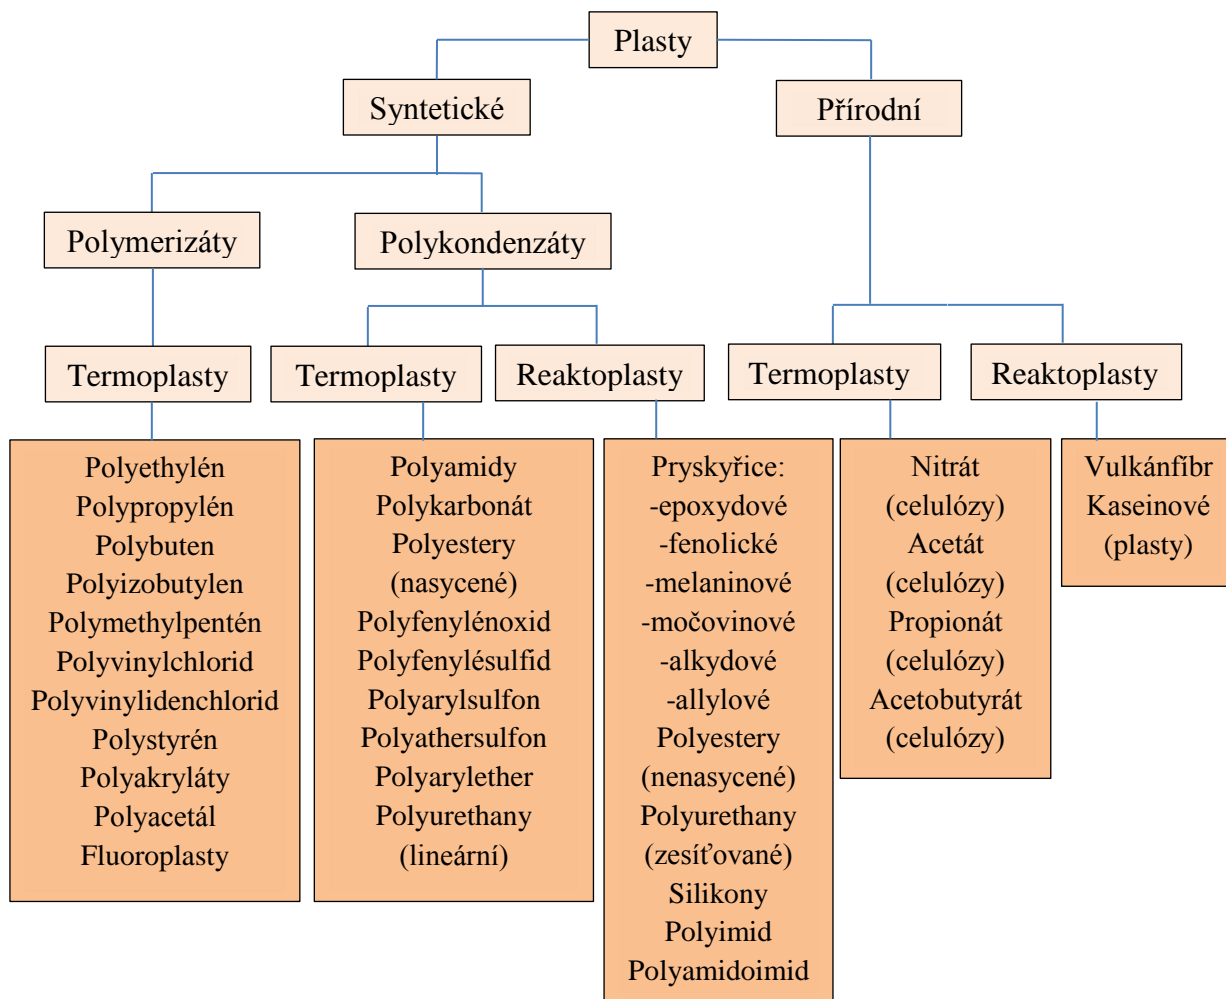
Plasty

Syntetické

Přírodní

Polymerizáty

Polykondenzáty

Termoplasty

Termoplasty

Reaktoplasty

Termoplasty

Reaktoplasty

Polyethylén
Polypropylén
Polybuten
Polyizobutylen
Polymethylpentén
Polyvinylchlorid
Polyvinylidenchlorid
Polystyrén
Polyakryláty
Polyacetál
Fluoroplasty

Polyamidy
Polykarbonát
Polyestery
(nasycené)
Polyfenylénoxid
Polyfenylésulfid
Polyarylsulfon
Polyathersulfon
Polyarylether
Polyurethany
(lineární)

Pryskyřice:
-epoxydové
-fenolické
-melaninové
-močovinové
-alkydové
-allylové
Polyestery
(nenasycené)
Polyurethany
(zesíťované)
Silikony
Polyimid
Polyamidoimid

Nitrát
(celulózy)
Acetát
(celulózy)
Propionát
(celulózy)
Acetobutyrát
(celulózy)

Vulkánfíbr
Kaseinové
(plasty)